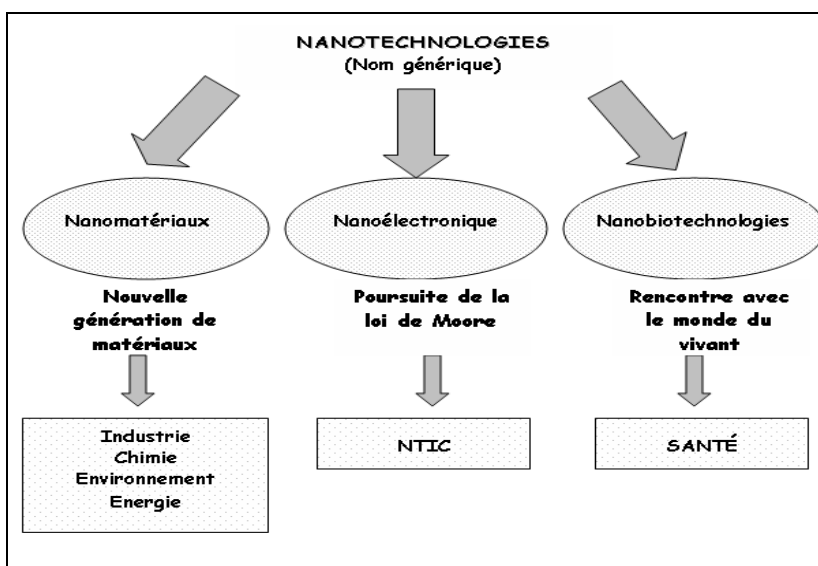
NANOTECHNOLOGIES
(Nom générique)

Nanomatériaux

Nouvelle génération de matériaux

Industrie
Chimie
Environnement
Energie

Nanoélectronique

Poursuite de la loi de Moore

NTIC

Nanobiotechnologies

Rencontre avec le monde du vivant

SANTÉ